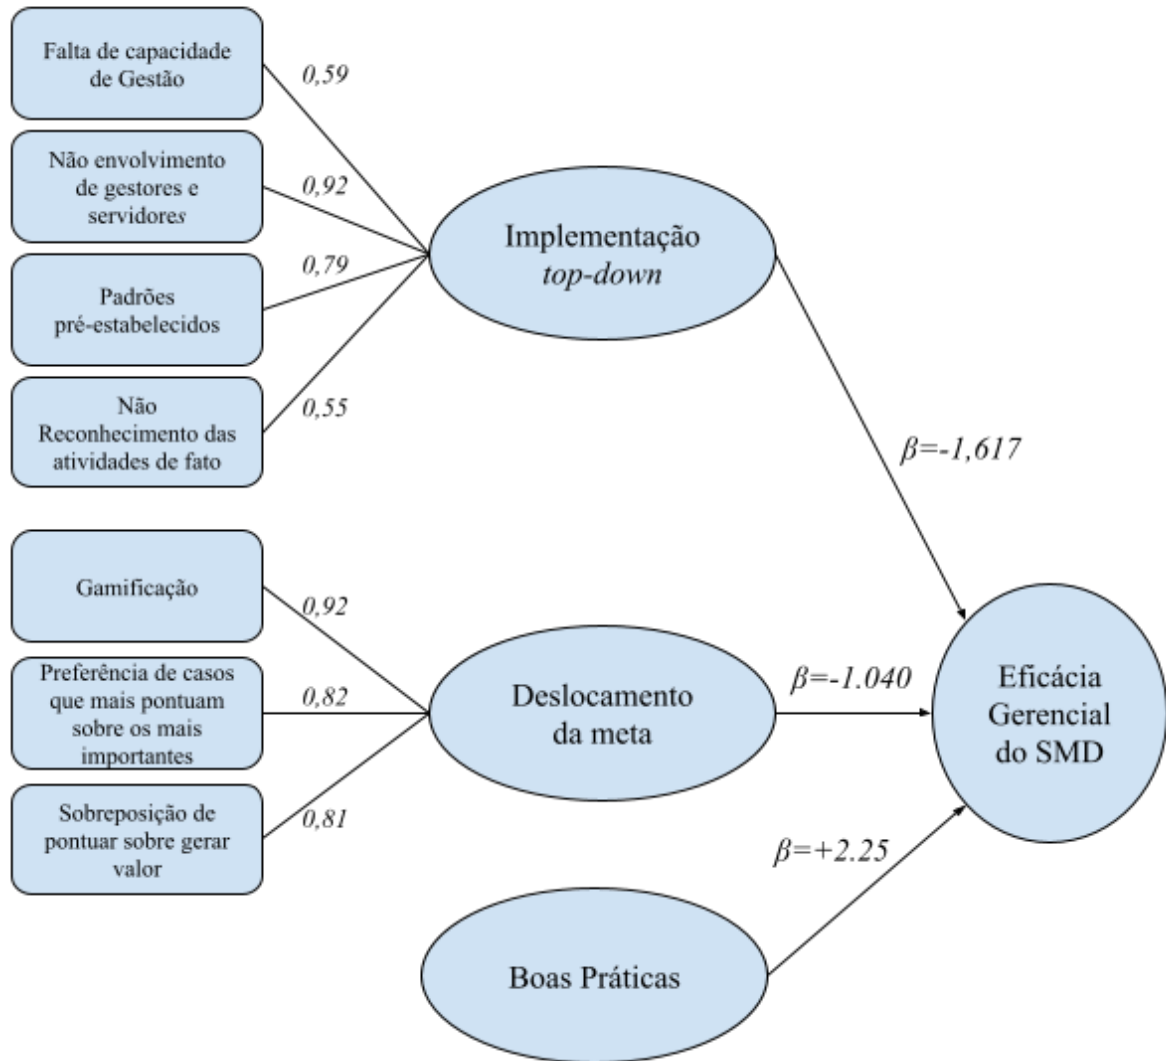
Falta de capacidade de Gestão

0,59

Não envolvimento de gestores e servidores

0,92

Padrões pré-estabelecidos

0,79

Não Reconhecimento das atividades de fato

0,55

Implementação *top-down*

$\beta$=-1,617

Gamificação

0,92

Preferência de casos que mais pontuam sobre os mais importantes

0,82

Sobreposição de pontuar sobre gerar valor

0,81

Deslocamento da meta

$\beta$=-1.040

Eficácia Gerencial do SMD

$\beta$=+2.25

Boas Práticas